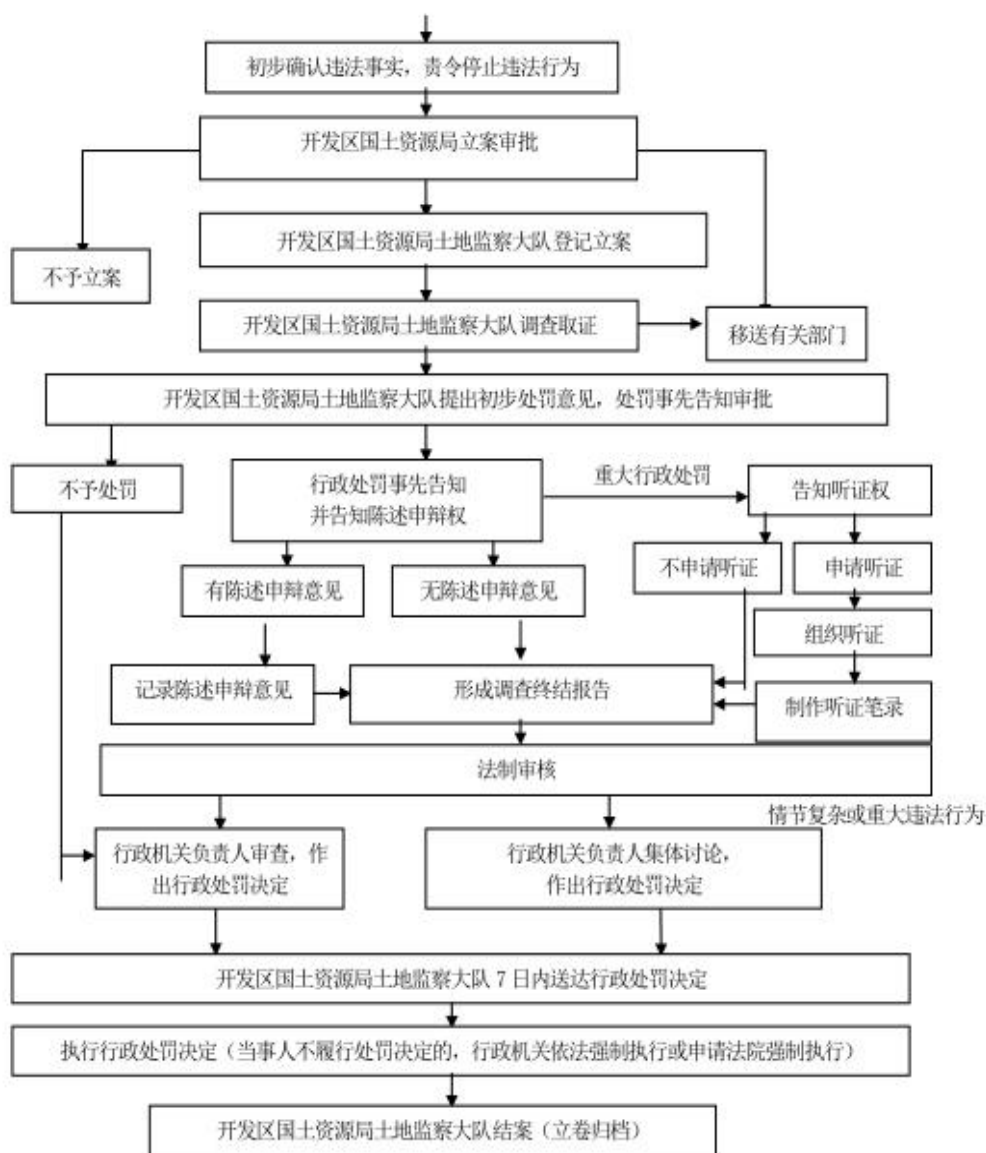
初步确认违法事实，责令停止违法行为

开发区国土资源局立案审批

开发区国土资源局土地监察大队登记立案

不予立案

开发区国土资源局土地监察大队调查取证

移送有关部门

开发区国土资源局土地监察大队提出初步处罚意见，处罚事先告知审批

不予处罚

行政处罚事先告知并告知陈述申辩权

重大行政处罚

告知听证权

不申请听证

申请听证

有陈述申辩意见

无陈述申辩意见

组织听证

记录陈述申辩意见

形成调查终结报告

制作听证笔录

法制审核

情节复杂或重大违法行为

行政机关负责人审查，作出行政处罚决定

行政机关负责人集体讨论，作出行政处罚决定

开发区国土资源局土地监察大队 7 日内送达行政处罚决定

执行行政处罚决定（当事人不履行处罚决定的，行政机关依法强制执行或申请法院强制执行）

开发区国土资源局土地监察大队结案（立卷归档）